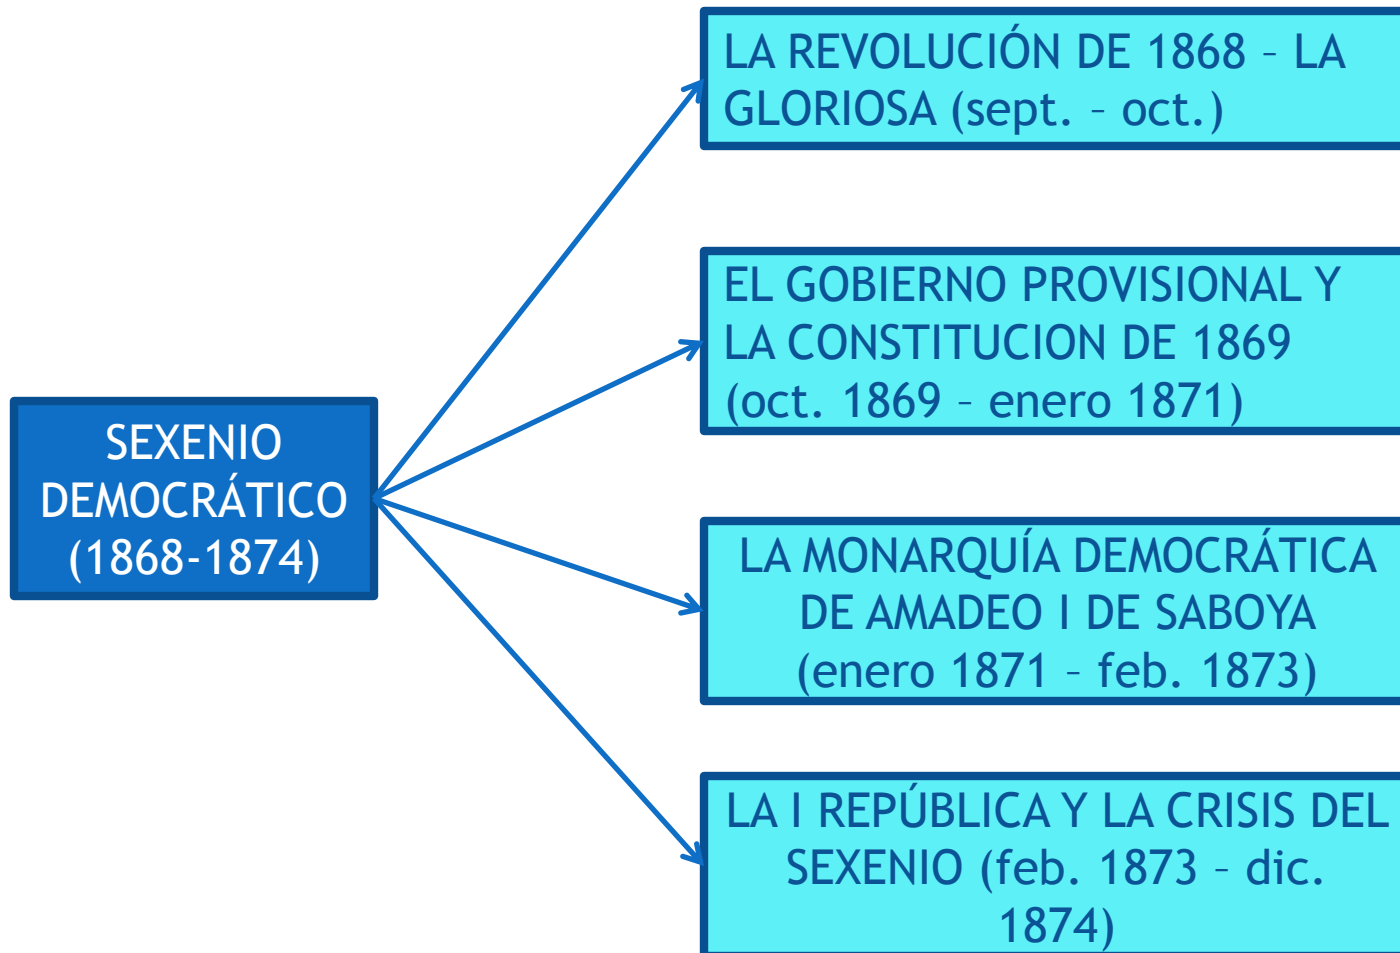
SEXENIO DEMOCRÁTICO (1868-1874)

LA REVOLUCIÓN DE 1868 – LA GLORIOSA (sept. – oct.)

EL GOBIERNO PROVISIONAL Y LA CONSTITUCION DE 1869 (oct. 1869 – enero 1871)

LA MONARQUÍA DEMOCRÁTICA DE AMADEO I DE SABOYA (enero 1871 – feb. 1873)

LA I REPÚBLICA Y LA CRISIS DEL SEXENIO (feb. 1873 – dic. 1874)